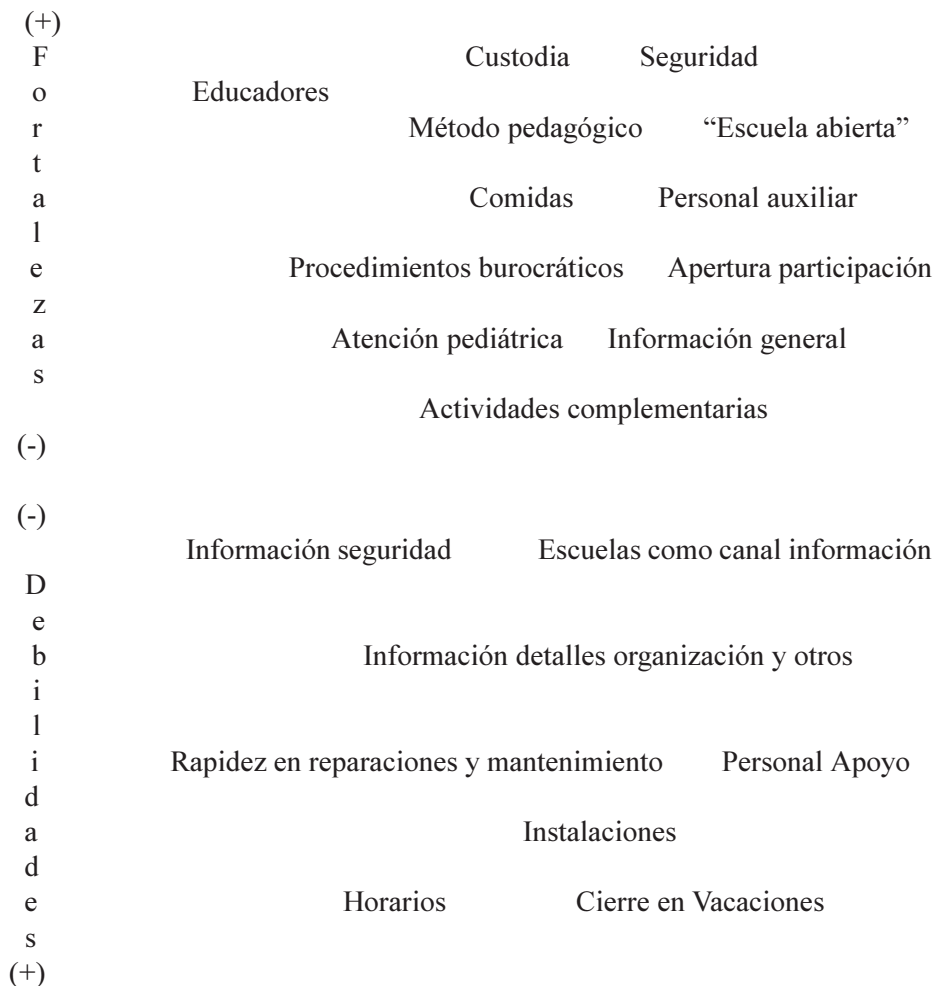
(+)
Fortalezas

Custodia Seguridad

Educadores

Método pedagógico "Escuela abierta"

Comidas Personal auxiliar

Procedimientos burocráticos Apertura participación

Atención pediátrica Información general

Actividades complementarias

(-)

(-)

Debilidades

Información seguridad Escuelas como canal información

Información detalles organización y otros

Rapidez en reparaciones y mantenimiento Personal Apoyo

Instalaciones

Horarios Cierre en Vacaciones

(+)